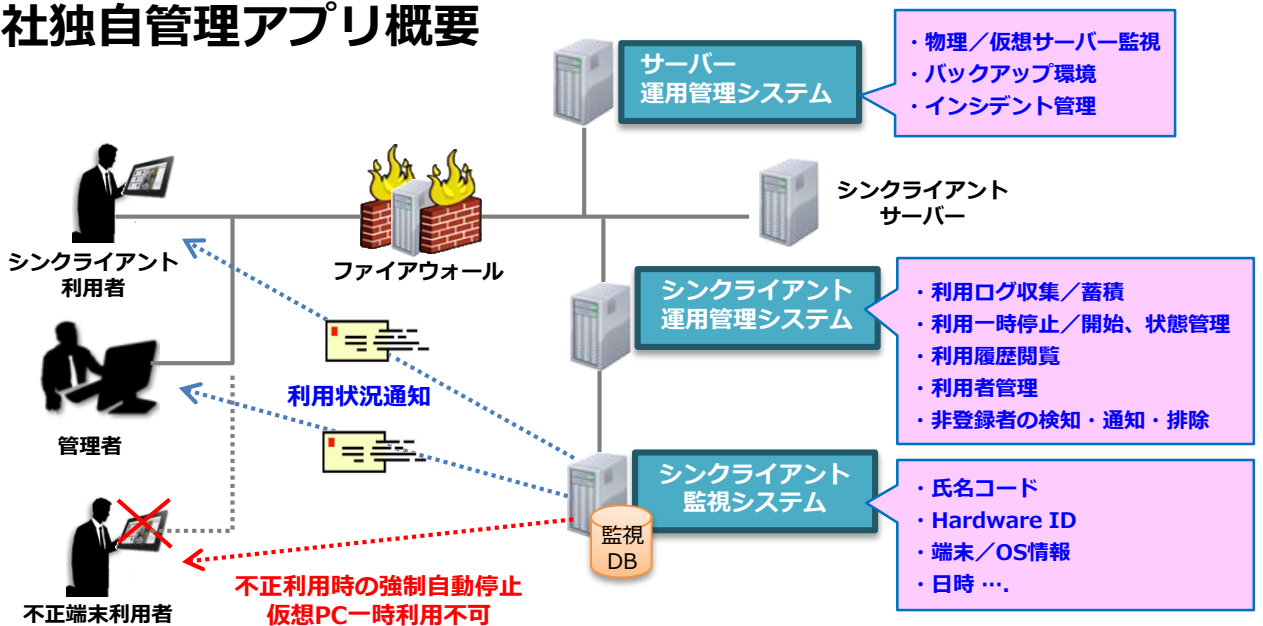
社独自管理アプリ概要

サーバー
運用管理システム

・物理／仮想サーバー監視
・バックアップ環境
・インシデント管理

シンクライアント
サーバー

ファイアウォール

シンクライアント
利用者

シンクライアント
運用管理システム

・利用ログ収集／蓄積
・利用一時停止／開始、状態管理
・利用履歴閲覧
・利用者管理
・非登録者の検知・通知・排除

利用状況通知

管理者

シンクライアント
監視システム

・氏名コード
・Hardware ID
・端末／OS情報
・日時 ….

監視
DB

不正利用時の強制自動停止
仮想PC一時利用不可

不正端末利用者